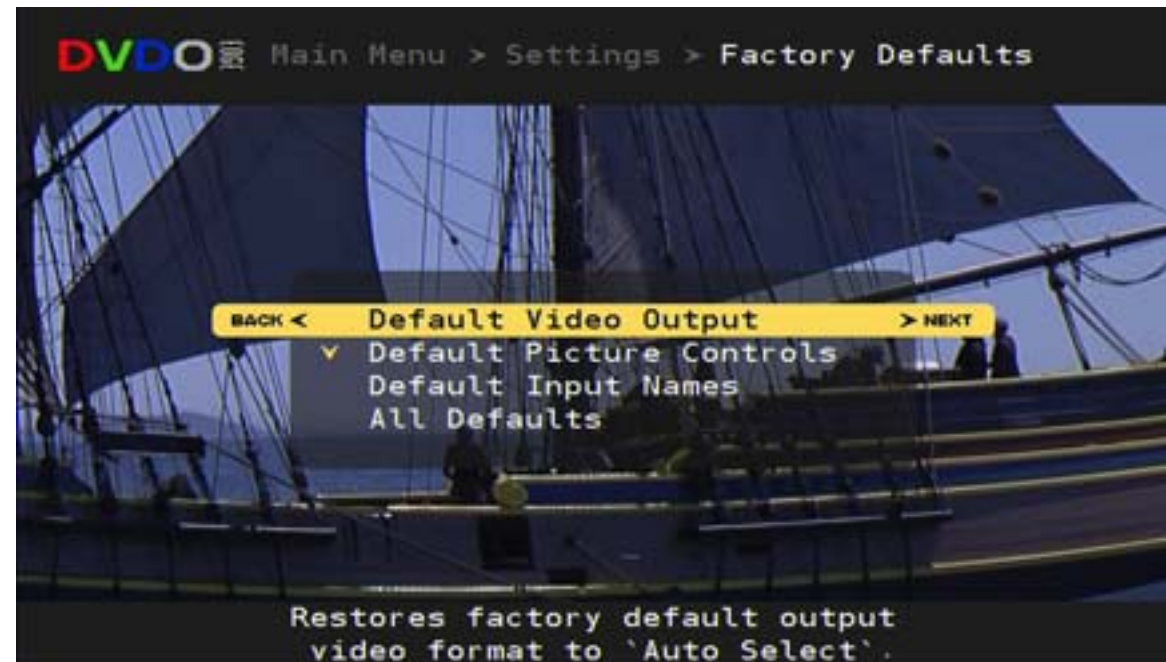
DVDO Main Menu > Settings > Factory Defaults

BACK < Default Video Output > NEXT
v Default Picture Controls
Default Input Names
All Defaults

Restores factory default output video format to `Auto Select`.